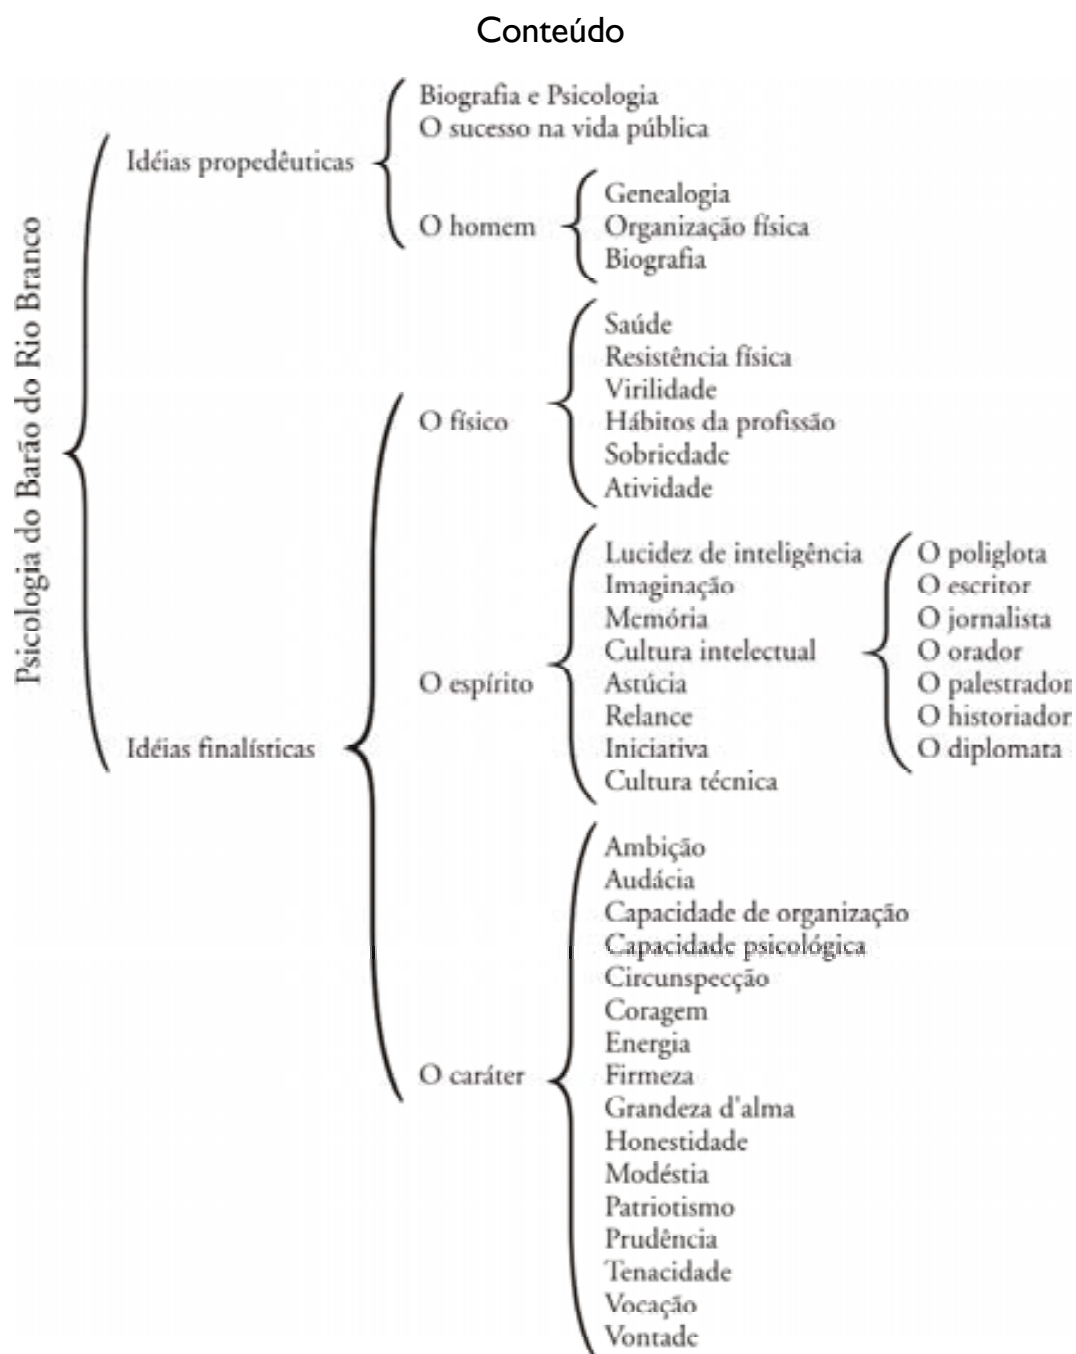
Conteúdo

Psicologia do Barão do Rio Branco

Idéias propedêuticas

Biografia e Psicologia
O sucesso na vida pública

O homem

Genealogia
Organização física
Biografia

Idéias finalísticas

O físico

Saúde
Resistência física
Virilidade
Hábitos da profissão
Sobriedade
Atividade

O espírito

Lucidez de inteligência
Imaginação
Memória
Cultura intelectual
Astúcia
Relance
Iniciativa
Cultura técnica

O poliglota
O escritor
O jornalista
O orador
O palestrador
O historiador
O diplomata

O caráter

Ambição
Audácia
Capacidade de organização
Capacidade psicológica
Circunspecção
Coragem
Energia
Firmeza
Grandeza d'alma
Honestidade
Modéstia
Patriotismo
Prudência
Tenacidade
Vocação
Vontade